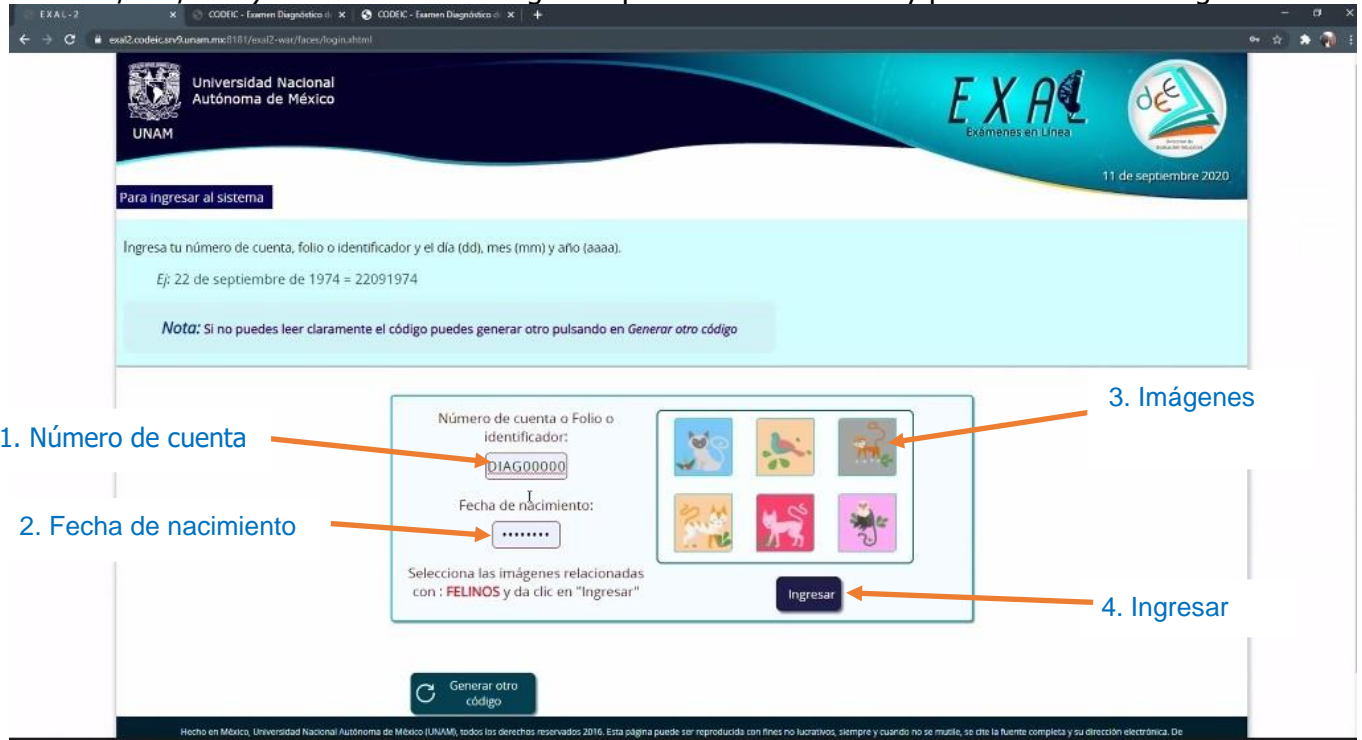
EXAL-2 | CODEIC - Examen Diagnóstico | CODEIC - Examen Diagnóstico

exal2.codeic.srv9.unam.mx:8181/exal2-war/faces/login.xhtml

Universidad Nacional Autónoma de México

UNAM

EXAL

Exámenes en Línea

11 de septiembre 2020

Para ingresar al sistema

Ingresa tu número de cuenta, folio o identificador y el día (dd), mes (mm) y año (aaaa).

Ej: 22 de septiembre de 1974 = 22091974

Nota: Si no puedes leer claramente el código puedes generar otro pulsando en Generar otro código

Número de cuenta o Folio o identificador:

DIAG00000

Fecha de nacimiento:

••••••••

Selecciona las imágenes relacionadas con : FELINOS y da clic en "Ingresar"

Ingresar

1. Número de cuenta

2. Fecha de nacimiento

3. Imágenes

4. Ingresar

Generar otro código

Hecho en México, Universidad Nacional Autónoma de México (UNAM), todos los derechos reservados 2016. Esta página puede ser reproducida con fines no lucrativos, siempre y cuando no se mutile, se cite la fuente completa y su dirección electrónica. De